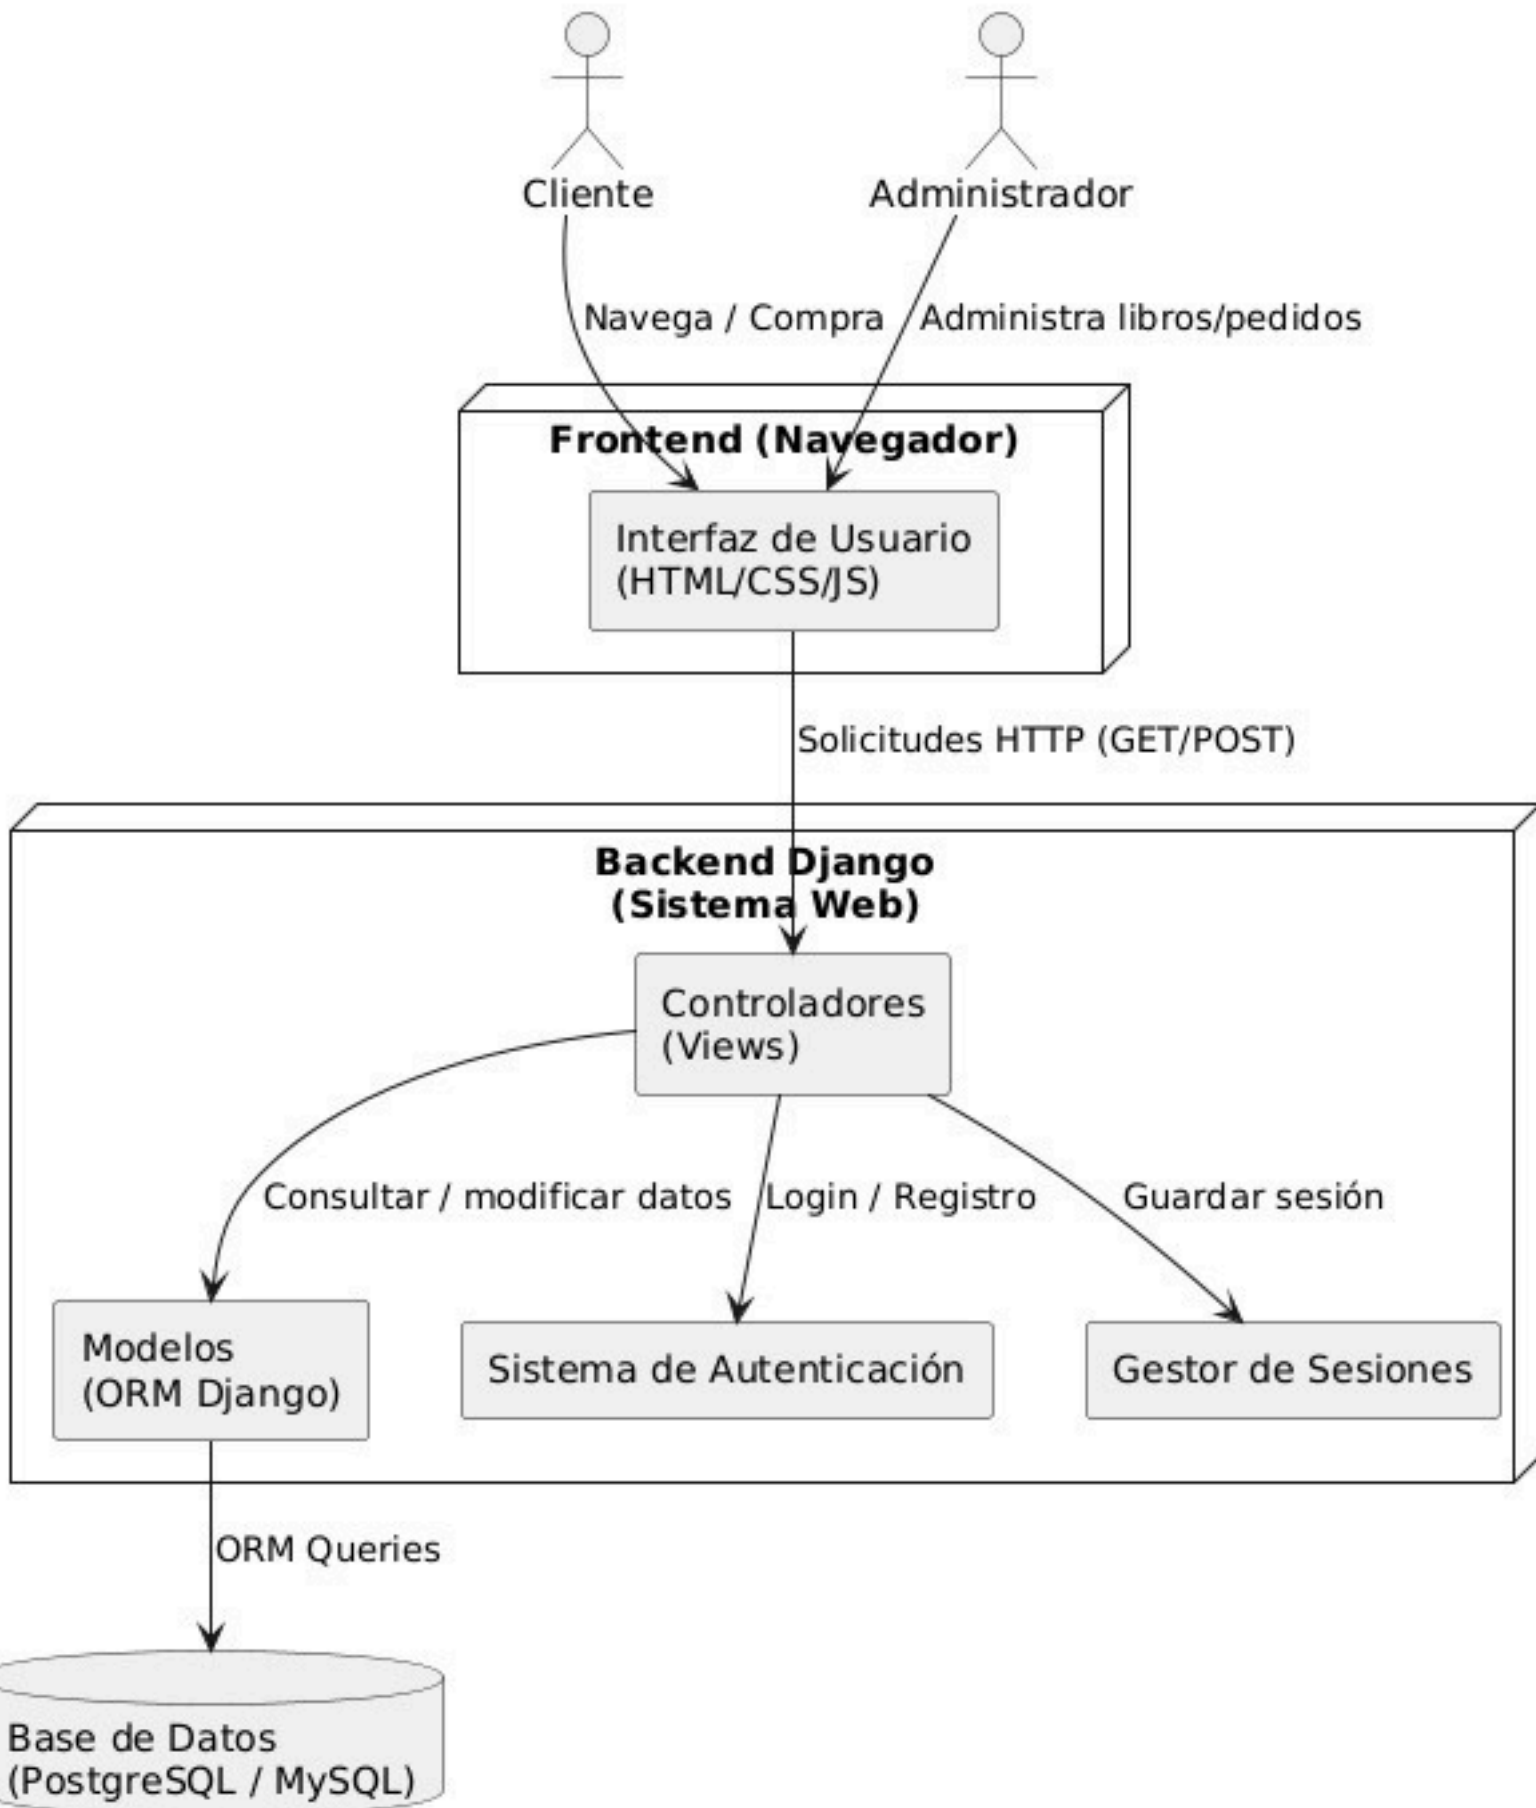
Cliente

Administrador

Navega / Compra

Administra libros/pedidos

Frontend (Navegador)

Interfaz de Usuario (HTML/CSS/JS)

Solicitudes HTTP (GET/POST)

Backend Django (Sistema Web)

Controladores (Views)

Consultar / modificar datos

Login / Registro

Guardar sesión

Modelos (ORM Django)

Sistema de Autenticación

Gestor de Sesiones

ORM Queries

Base de Datos (PostgreSQL / MySQL)